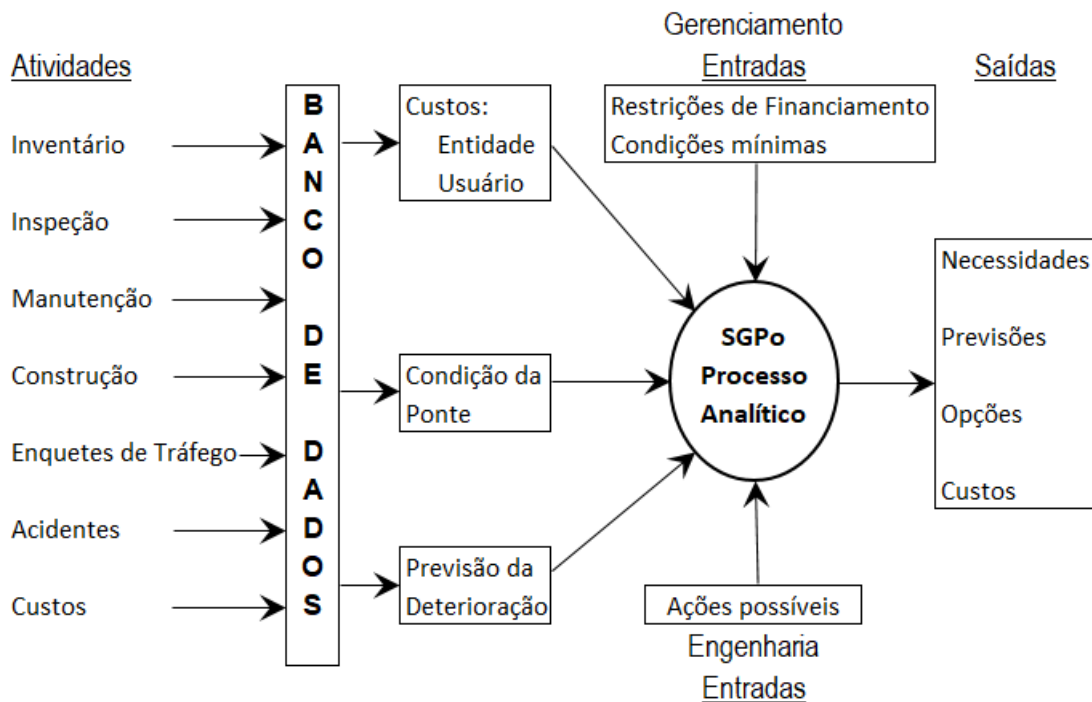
Gerenciamento
Entradas
Restrições de Financiamento
Condições mínimas

Atividades

Inventário
Inspeção
Manutenção
Construção
Enquetes de Tráfego
Acidentes
Custos

BANCO DE DADOS

Custos:
Entidade
Usuário

Condição da Ponte

Previsão da Deterioração

SGPo
Processo
Analítico

Ações possíveis
Engenharia
Entradas

Saídas
Necessidades
Previsões
Opções
Custos